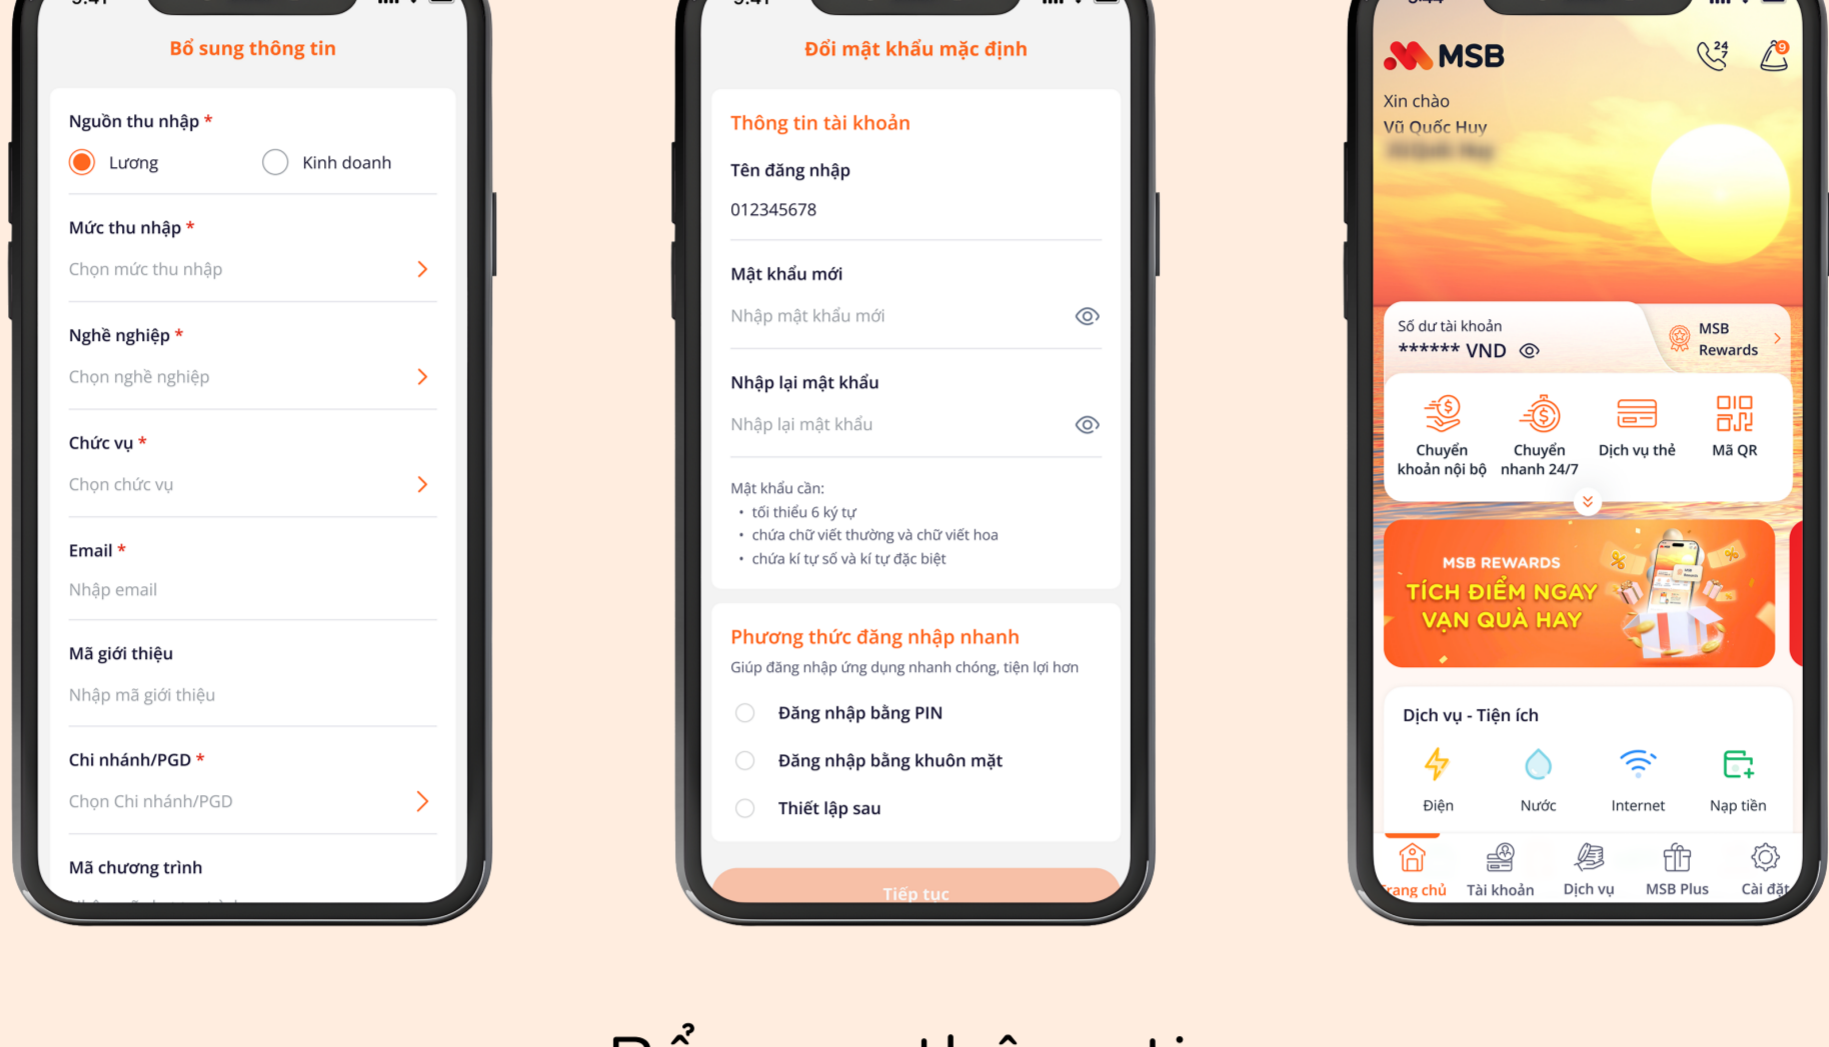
Bổ sung thông tin

Nguồn thu nhập *
Lương
Kinh doanh

Mức thu nhập *
Chọn mức thu nhập

Nghề nghiệp *
Chọn nghề nghiệp

Chức vụ *
Chọn chức vụ

Email *
Nhập email

Mã giới thiệu
Nhập mã giới thiệu

Chi nhánh/PGD *
Chọn Chi nhánh/PGD

Mã chương trình

Đổi mật khẩu mặc định

Thông tin tài khoản

Tên đăng nhập
012345678

Mật khẩu mới
Nhập mật khẩu mới

Nhập lại mật khẩu
Nhập lại mật khẩu

Mật khẩu cần:
• tối thiểu 6 ký tự
• chứa chữ viết thường và chữ viết hoa
• chứa kí tự số và kí tự đặc biệt

Phương thức đăng nhập nhanh
Giúp đăng nhập ứng dụng nhanh chóng, tiện lợi hơn
Đăng nhập bằng PIN
Đăng nhập bằng khuôn mặt
Thiết lập sau

Tiếp tục

MSB
24
9
Xin chào
Vũ Quốc Huy
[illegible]

Số dư tài khoản
****** VND
MSB Rewards

Chuyển khoản nội bộ
Chuyển nhanh 24/7
Dịch vụ thẻ
Mã QR

MSB REWARDS
TÍCH ĐIỂM NGAY VẠN QUÀ HAY

Dịch vụ - Tiện ích
Điện
Nước
Internet
Nạp tiền

rang chủ
Tài khoản
Dịch vụ
MSB Plus
Cài đặt

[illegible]